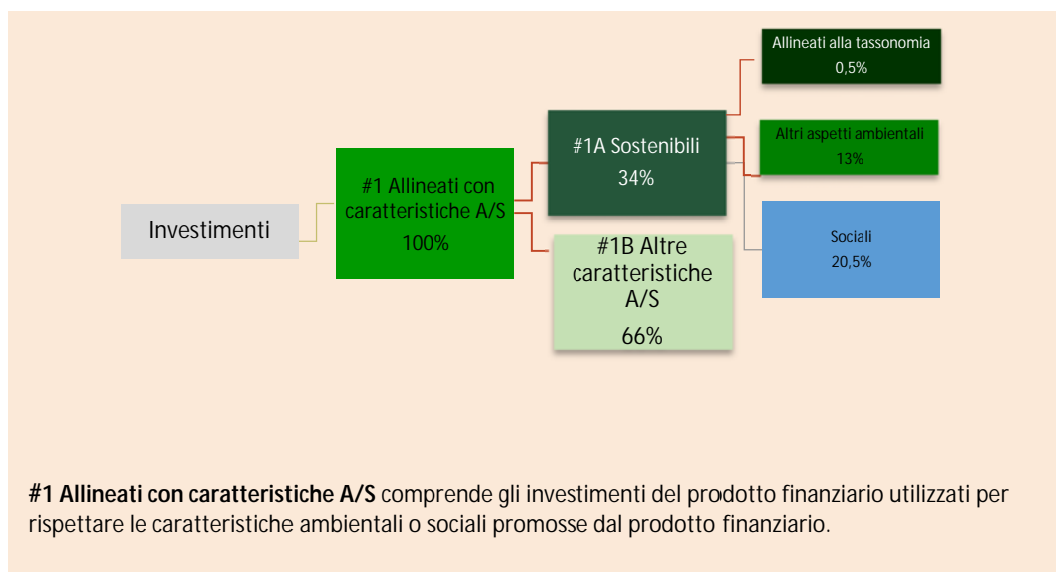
Investimenti

#1 Allineati con caratteristiche A/S
100%

#1A Sostenibili
34%

#1B Altre caratteristiche A/S
66%

Allineati alla tassonomia
0,5%

Altri aspetti ambientali
13%

Sociali
20,5%

**#1 Allineati con caratteristiche A/S** comprende gli investimenti del prodotto finanziario utilizzati per rispettare le caratteristiche ambientali o sociali promosse dal prodotto finanziario.